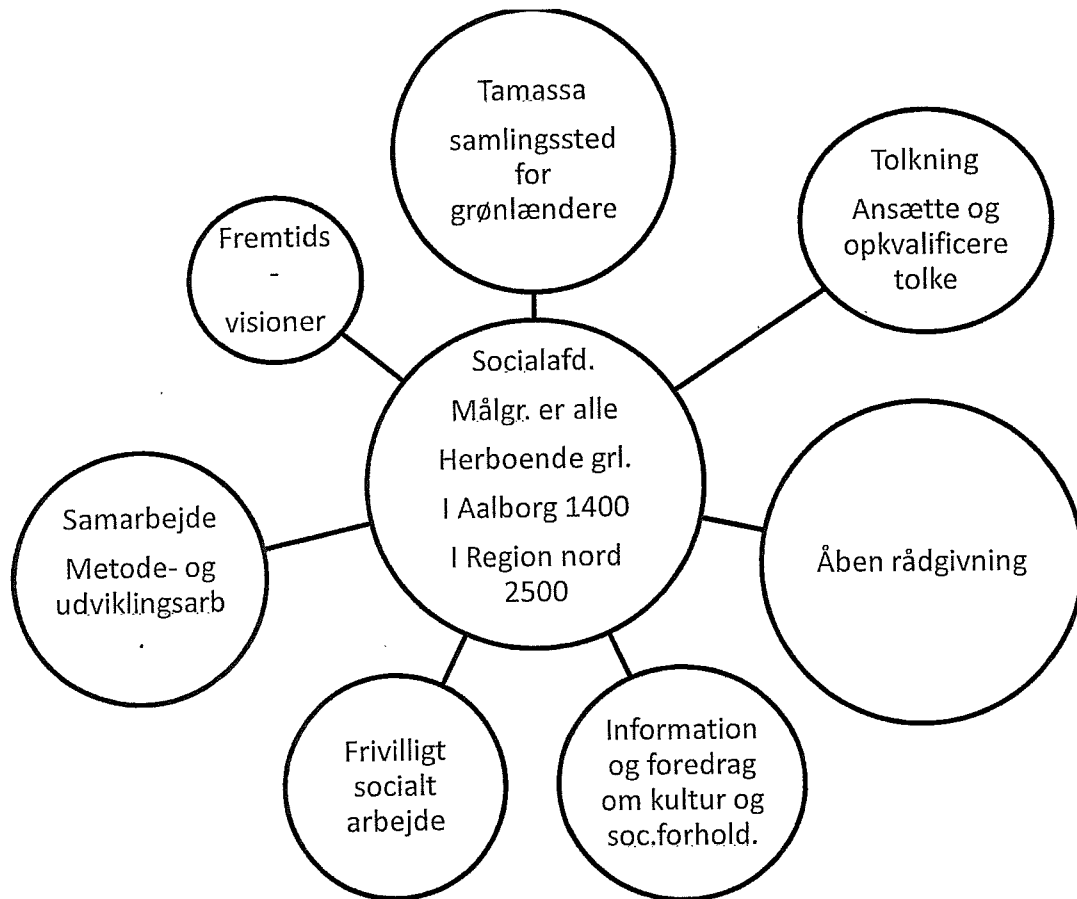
Socialafd.
Målgr. er alle
Herboende grl.
I Aalborg 1400
I Region nord
2500

Tamassa
samlingssted
for
grønlændere

Tolkning
Ansætte og
opkvalificere
tolke

Åben rådgivning

Information
og foredrag
om kultur og
soc.forhold.

Frivilligt
socialt
arbejde

Samarbejde
Metode- og
udviklingsarb
.

Fremtids
-
visioner